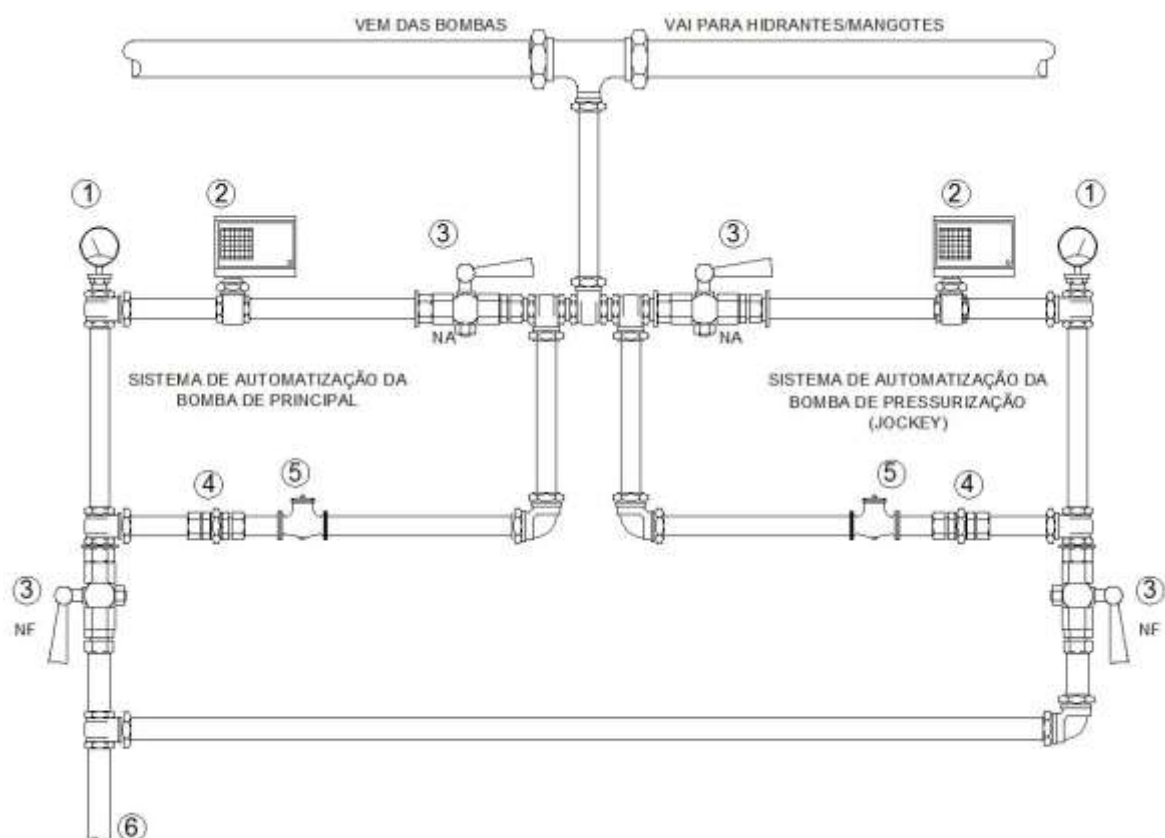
VEM DAS BOMBAS

VAI PARA HIDRANTES/MANGOTES

①

②

③

③

②

①

NA

NA

SISTEMA DE AUTOMATIZAÇÃO DA BOMBA DE PRINCIPAL

SISTEMA DE AUTOMATIZAÇÃO DA BOMBA DE PRESSURIZAÇÃO (JOCKEY)

④

⑤

⑤

④

③

NF

③

NF

⑥